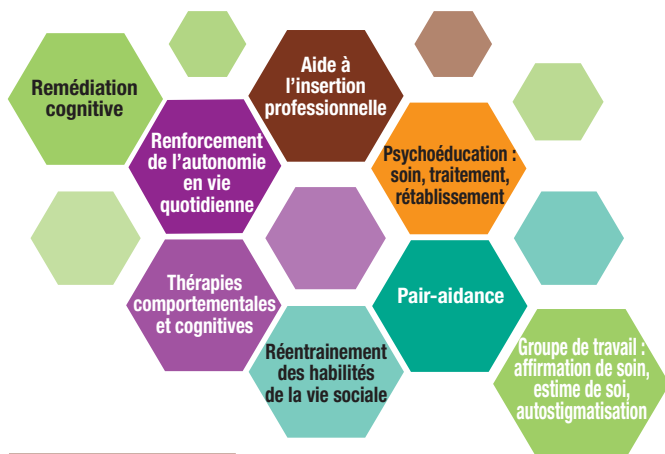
Remédiation cognitive

Renforcement de l’autonomie en vie quotidienne

Aide à l’insertion professionnelle

Psychoéducation : soin, traitement, rétablissement

Thérapies comportementales et cognitives

Pair-aidance

Réentrainement des habilités de la vie sociale

Groupe de travail : affirmation de soin, estime de soi, autostigmatisation